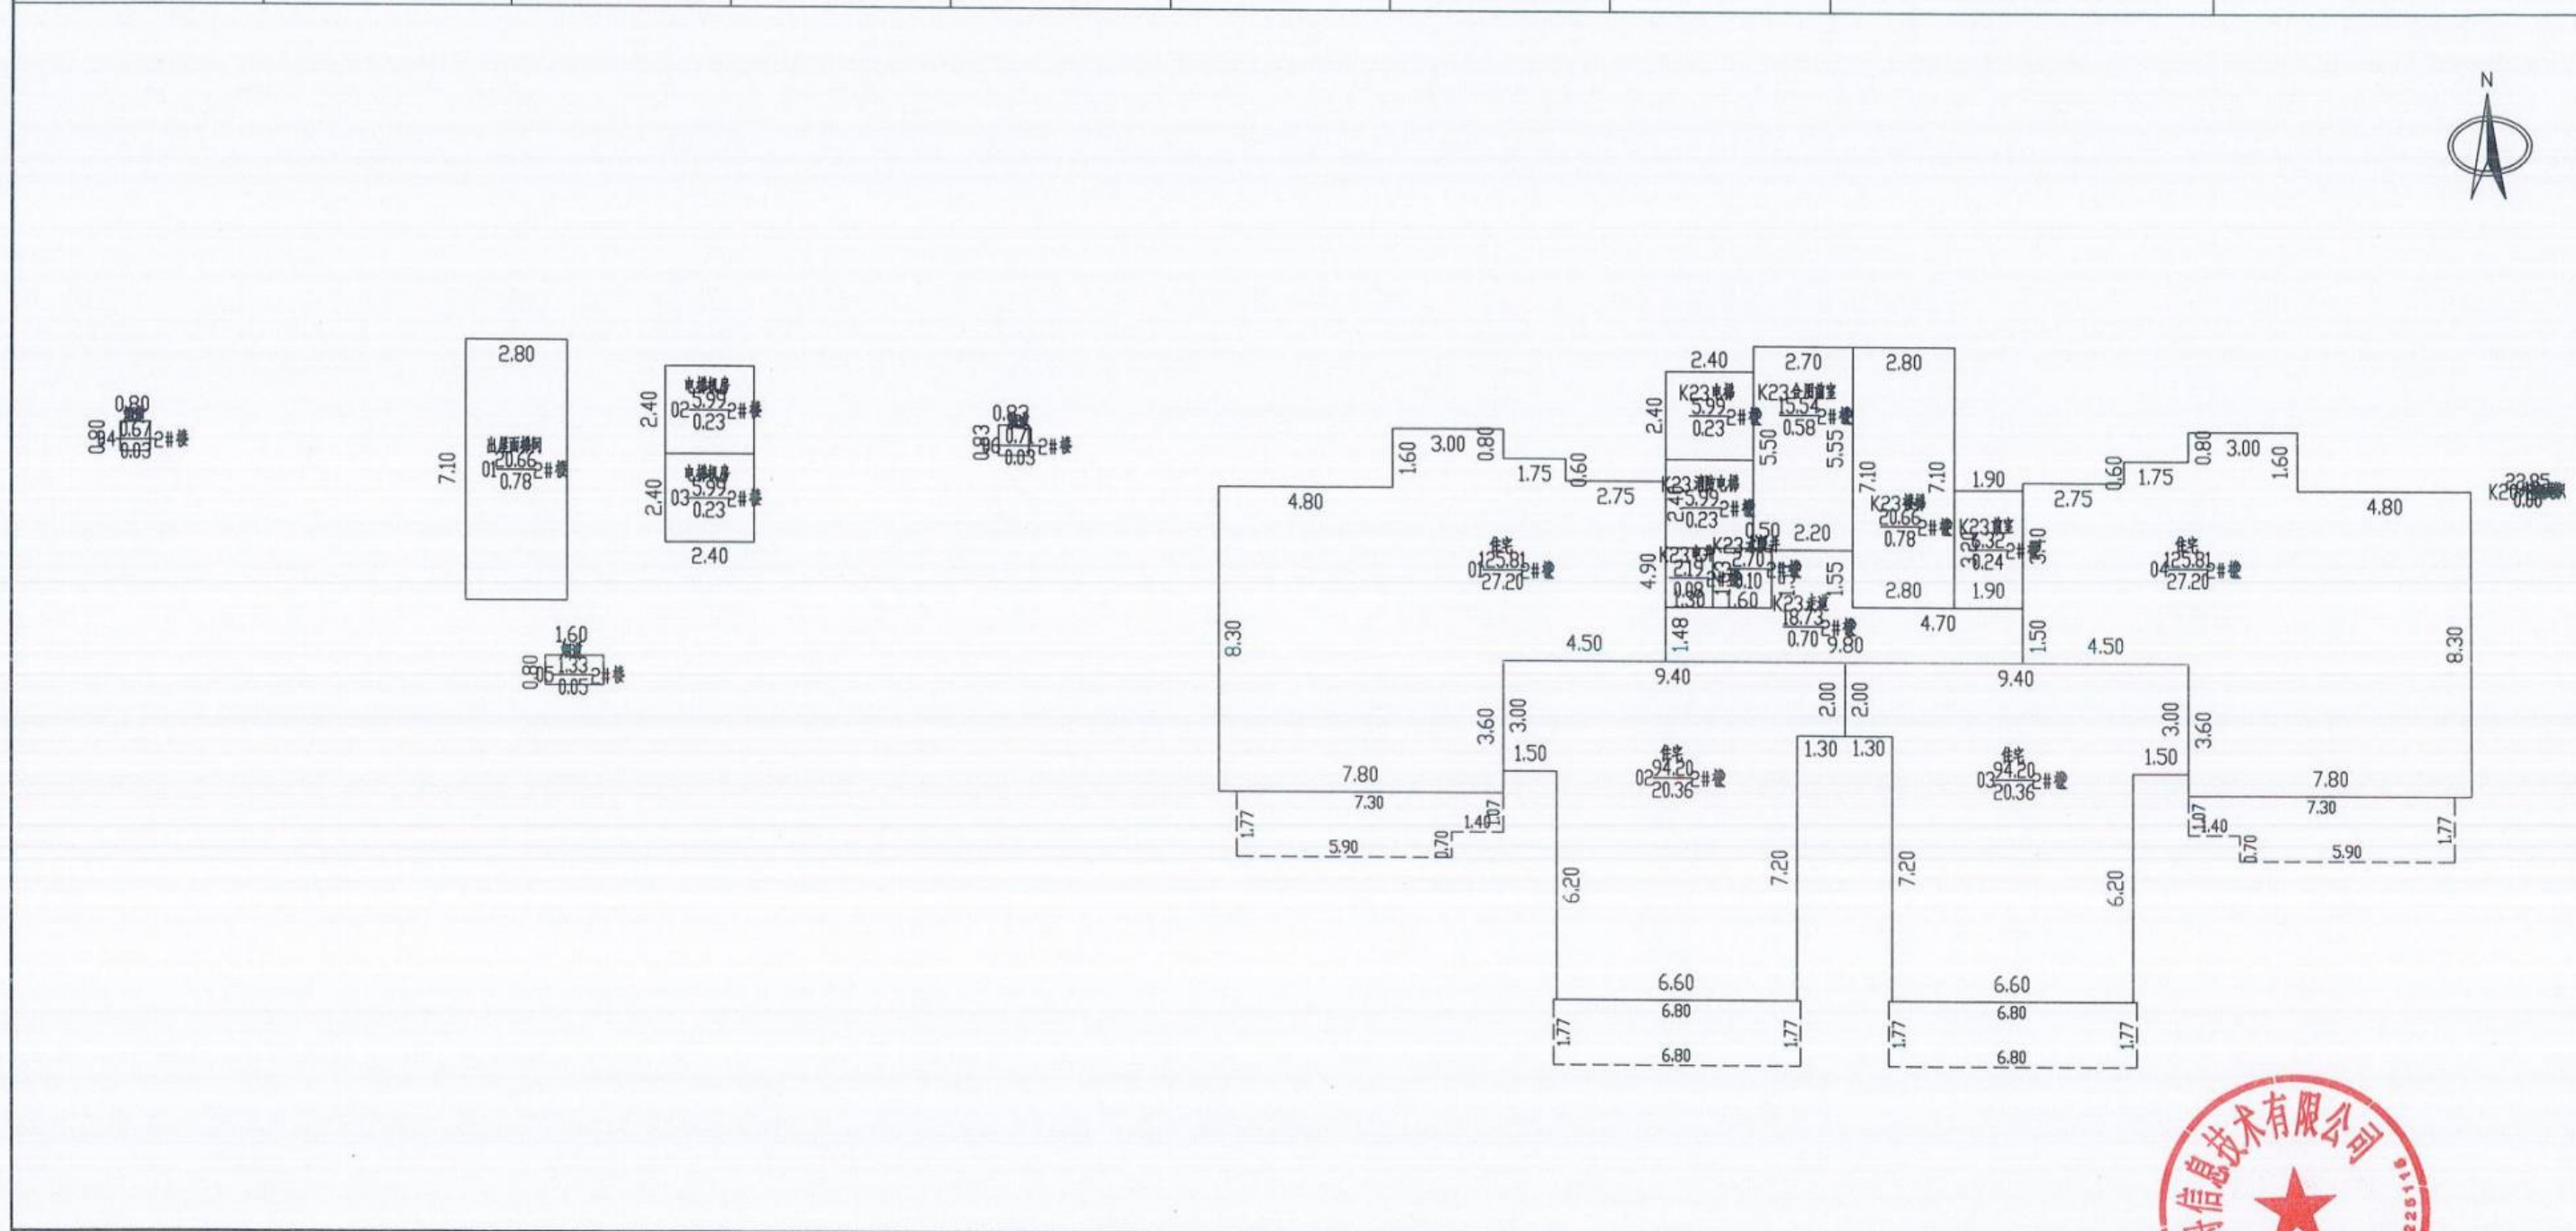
N

0.80
0.80
04 0.67 2#楼
0.03

2.80
7.10
出屋面楼梯间
01 20.66 2#楼
0.78

电梯机房
2.40
02 5.99 2#楼
0.23

电梯机房
2.40
03 5.99 2#楼
0.23
2.40

0.83
0.83
06 0.71 2#楼
0.03

1.60
0.80
05 1.33 2#楼
0.05

2.40
2.40
K23电梯
5.99 2#楼
0.23

2.70
K23全面前室
15.54 2#楼
0.58
5.50
5.55

2.80
7.10
K23楼梯
20.66 2#楼
0.78
7.10
2.80

K23消防电梯
5.99
0.23
0.50
2.20

K23前室
6.32 2#楼
0.24
1.90
1.90
3.40

K23走道
18.73 2#楼
0.70
1.55
1.60
1.30
4.90
1.48

1.60 3.00 0.80 1.75 0.60 2.75 4.80
住宅
01 125.81 2#楼
27.20
8.30
4.50
9.40
9.80
4.70

0.80 3.00 1.60 1.75 0.60 2.75 4.80 1.90
住宅
04 125.81 2#楼
27.20
8.30
1.50
4.50
9.40

22.85
K20 0.00

3.60 3.00 1.50
住宅
02 94.20 2#楼
20.36
2.00 2.00
1.30 1.30
7.80
7.30
1.07
1.40
0.70
1.77
5.90
6.20
7.20
6.60
6.80
1.77
6.80
1.77

住宅
03 94.20 2#楼
20.36
3.00
3.60
1.50
7.80
7.30
1.07
1.40
0.70
5.90
1.77
7.20
6.20
6.60
6.80
1.77
6.80
1.77

信息技术有限公司
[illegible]